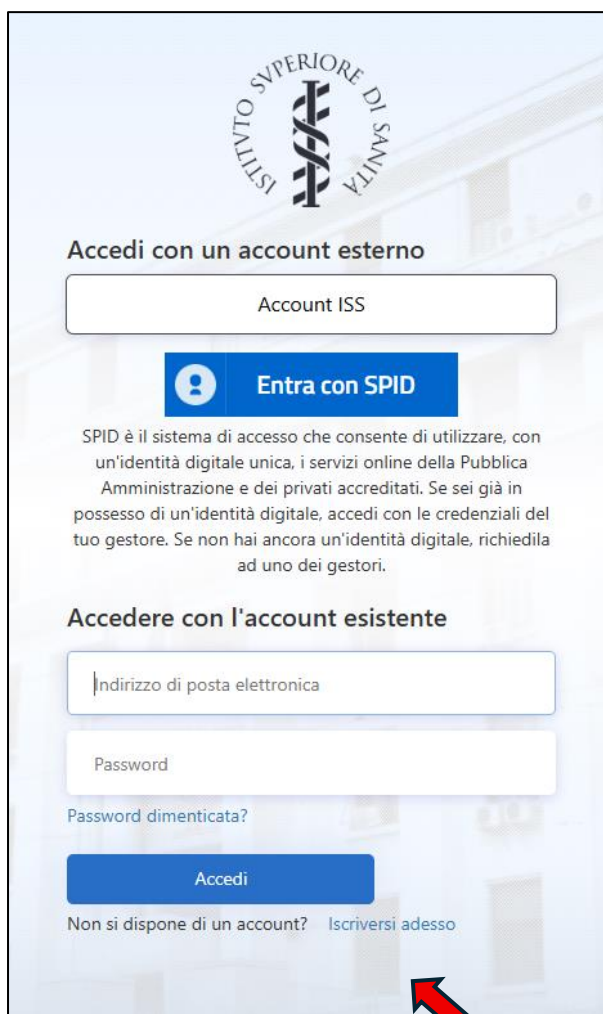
ISTITVTO SVPERIORE DI SANITÀ

Accedi con un account esterno

Account ISS

Entra con SPID

SPID è il sistema di accesso che consente di utilizzare, con un'identità digitale unica, i servizi online della Pubblica Amministrazione e dei privati accreditati. Se sei già in possesso di un'identità digitale, accedi con le credenziali del tuo gestore. Se non hai ancora un'identità digitale, richiedila ad uno dei gestori.

Accedere con l'account esistente

Indirizzo di posta elettronica

Password

Password dimenticata?

Accedi

Non si dispone di un account? Iscriversi adesso